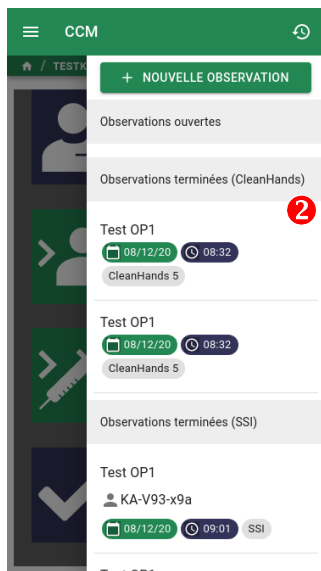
CCM

/ TESTK

+ NOUVELLE OBSERVATION

Observations ouvertes

Observations terminées (CleanHands)

2

Test OP1
08/12/20 08:32
CleanHands 5

Test OP1
08/12/20 08:32
CleanHands 5

Observations terminées (SSI)

Test OP1
KA-V93-x9a
08/12/20 09:01 SSI

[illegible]